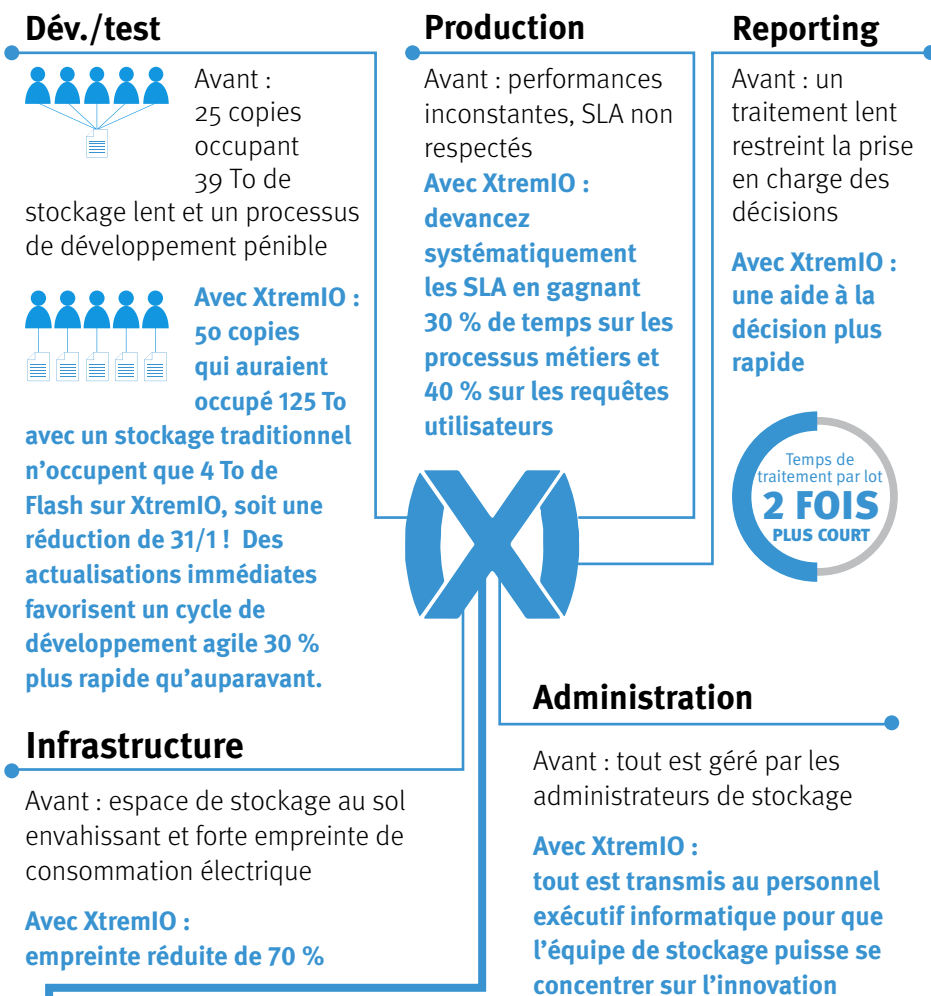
Dév./test

Avant : 25 copies occupant 39 To de stockage lent et un processus de développement pénible

Avec XtremIO : 50 copies qui auraient occupé 125 To avec un stockage traditionnel n'occupent que 4 To de Flash sur XtremIO, soit une réduction de 31/1 ! Des actualisations immédiates favorisent un cycle de développement agile 30 % plus rapide qu'auparavant.

Production

Avant : performances inconstantes, SLA non respectés

Avec XtremIO : devancez systématiquement les SLA en gagnant 30 % de temps sur les processus métiers et 40 % sur les requêtes utilisateurs

Reporting

Avant : un traitement lent restreint la prise en charge des décisions

Avec XtremIO : une aide à la décision plus rapide

Temps de traitement par lot 2 FOIS PLUS COURT

Administration

Avant : tout est géré par les administrateurs de stockage

Avec XtremIO : tout est transmis au personnel exécutif informatique pour que l'équipe de stockage puisse se concentrer sur l'innovation

Infrastructure

Avant : espace de stockage au sol envahissant et forte empreinte de consommation électrique

Avec XtremIO : empreinte réduite de 70 %